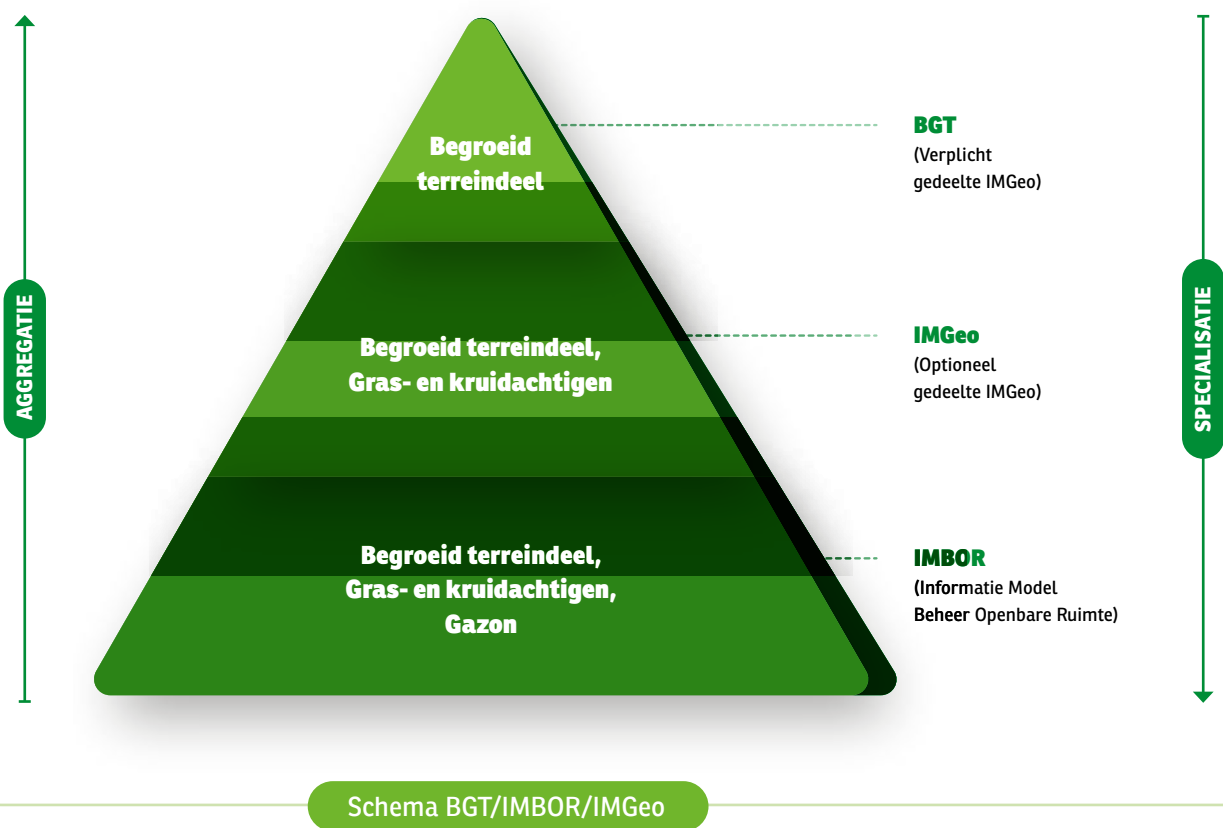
AGGREGATIE

Begroeid terreindeel

Begroeid terreindeel, Gras- en kruidachtigen

Begroeid terreindeel, Gras- en kruidachtigen, Gazon

BGT
(Verplicht gedeelte IMGeo)

IMGeo
(Optioneel gedeelte IMGeo)

IMBOR
(Informatie Model Beheer Openbare Ruimte)

SPECIALISATIE

Schema BGT/IMBOR/IMGeo